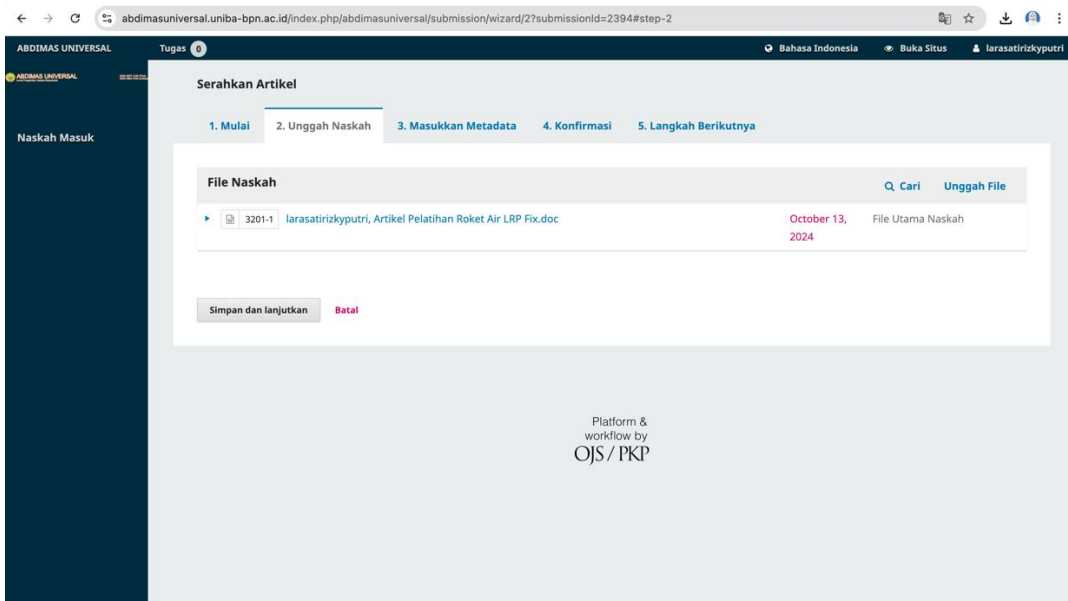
abdimasuniversal.uniba-bpn.ac.id/index.php/abdimasuniversal/submission/wizard/2?submissionId=2394#step-2

ABDIMAS UNIVERSAL Tugas 0 Bahasa Indonesia Buka Situs larasatirizkyputri

ABDIMAS UNIVERSAL

Naskah Masuk

Serahkan Artikel

1. Mulai 2. Unggah Naskah 3. Masukkan Metadata 4. Konfirmasi 5. Langkah Berikutnya

File Naskah Cari Unggah File

| | | | |
|---|---|---|---|
| 3201-1 | larasatirizkyputri, Artikel Pelatihan Roket Air LRP Fix.doc | October 13, 2024 | File Utama Naskah |

Simpan dan lanjutkan Batal

Platform & workflow by OJS / PKP